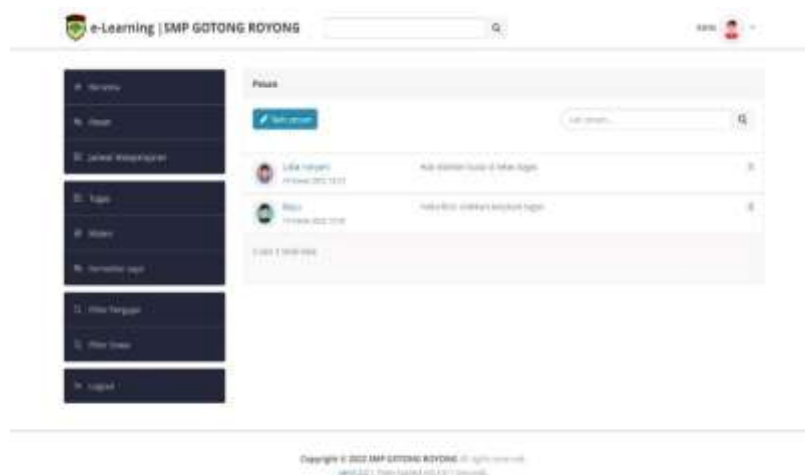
e-Learning | SMP GOTONG ROYONG

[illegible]

Beranda

Pesan

Jadwal Matapelajaran

Tugas

Materi

Formulir ajar

Pilih Pengajar

Pilih Siswa

Logout

Pesan

Tulis pesan

Cari pesan...

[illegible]

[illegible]

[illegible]

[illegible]

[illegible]

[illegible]

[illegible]

Copyright © 2022 SMP GOTONG ROYONG All rights reserved.

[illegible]